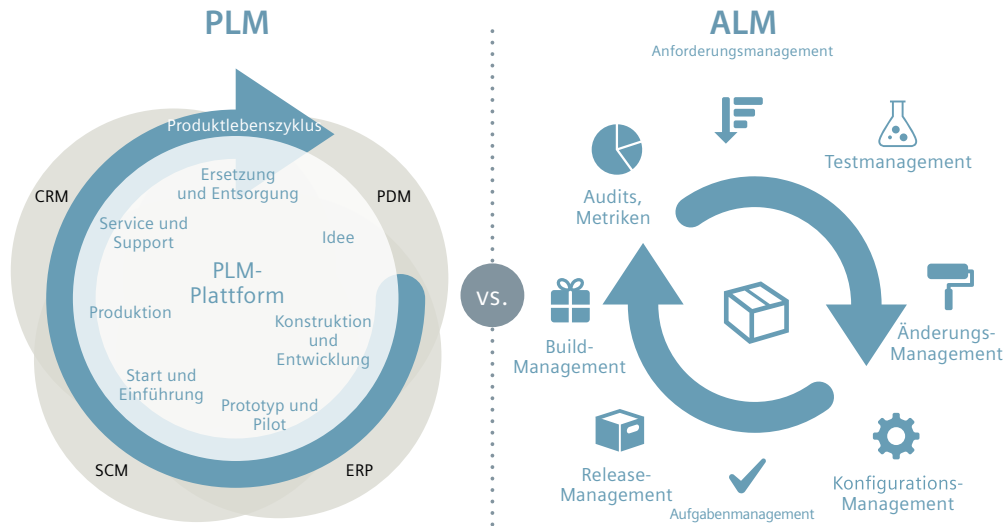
PLM

Produktlebenszyklus

CRM

PDM

Ersetzung und Entsorgung

Service und Support

Idee

PLM-Plattform

Produktion

Konstruktion und Entwicklung

Start und Einführung

Prototyp und Pilot

SCM

ERP

vs.

ALM

Anforderungsmanagement

Audits, Metriken

Testmanagement

Änderungs-Management

Build-Management

Release-Management

Aufgabenmanagement

Konfigurations-Management